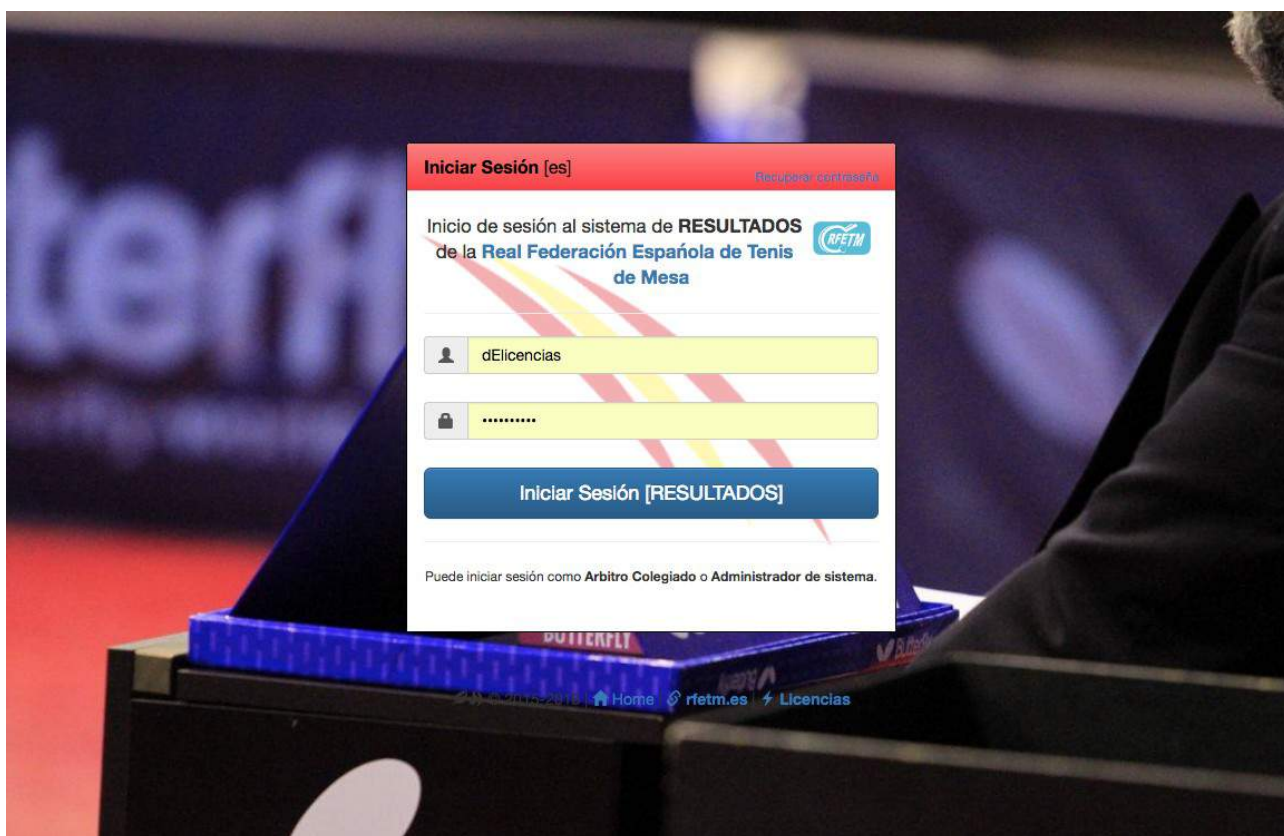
Iniciar Sesión [es]

Recuperar contraseña

Inicio de sesión al sistema de RESULTADOS de la Real Federación Española de Tenis de Mesa

RFETM

dElicencias

..........

Iniciar Sesión [RESULTADOS]

Puede iniciar sesión como Arbitro Colegiado o Administrador de sistema.

BUTTERFLY

© 2015-2016 | Home | rfetm.es | Licencias